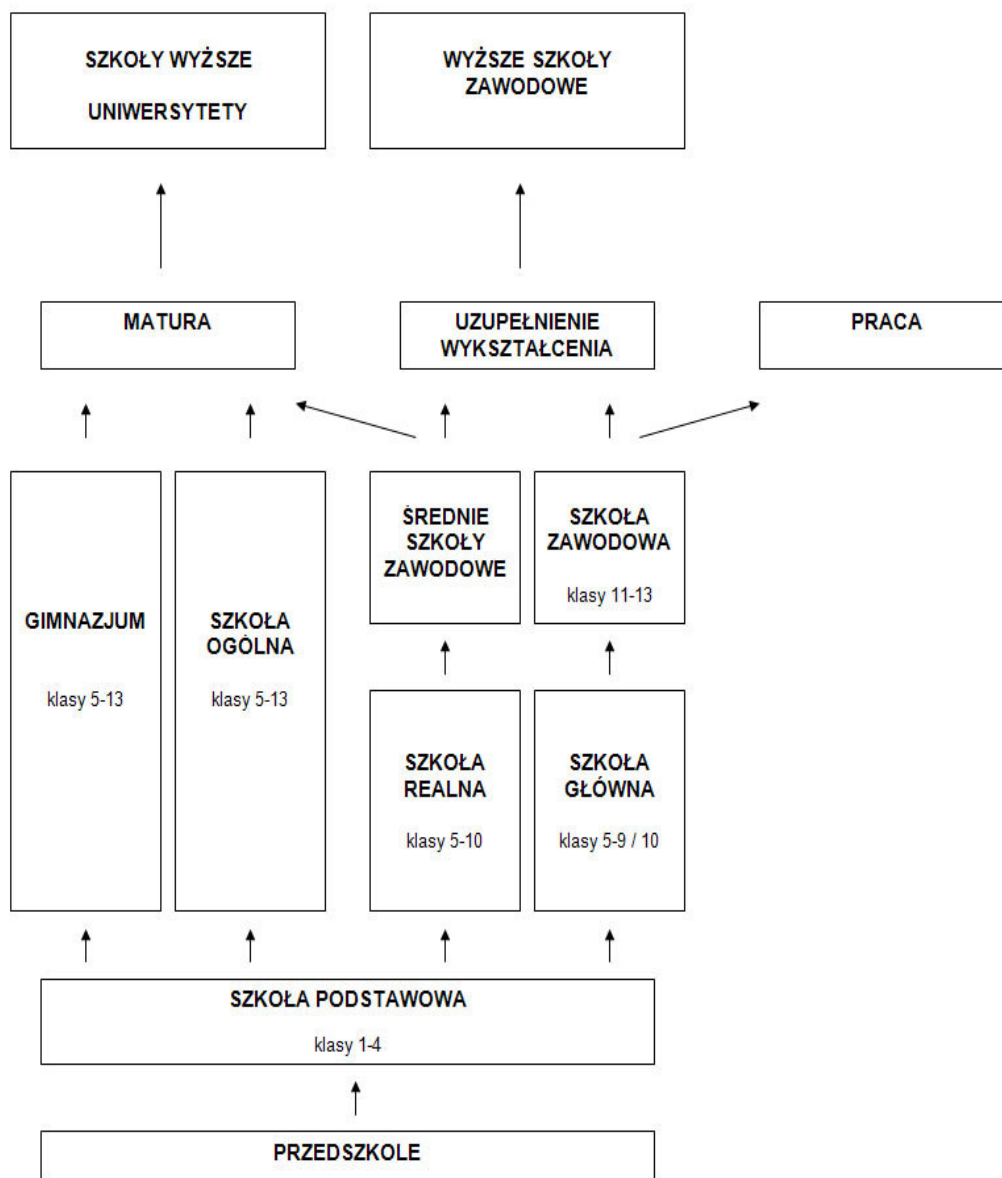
SZKOŁY WYŻSZE

UNIWERSYTETY

WYŻSZE SZKOŁY ZAWODOWE

MATURA

UZUPEŁNIENIE WYKSZTAŁCENIA

PRACA

GIMNAZJUM

klasy 5-13

SZKOŁA OGÓLNA

klasy 5-13

ŚREDNIE SZKOŁY ZAWODOWE

SZKOŁA ZAWODOWA

klasy 11-13

SZKOŁA REALNA

klasy 5-10

SZKOŁA GŁÓWNA

klasy 5-9 / 10

SZKOŁA PODSTAWOWA

klasy 1-4

PRZEDSZKOLE